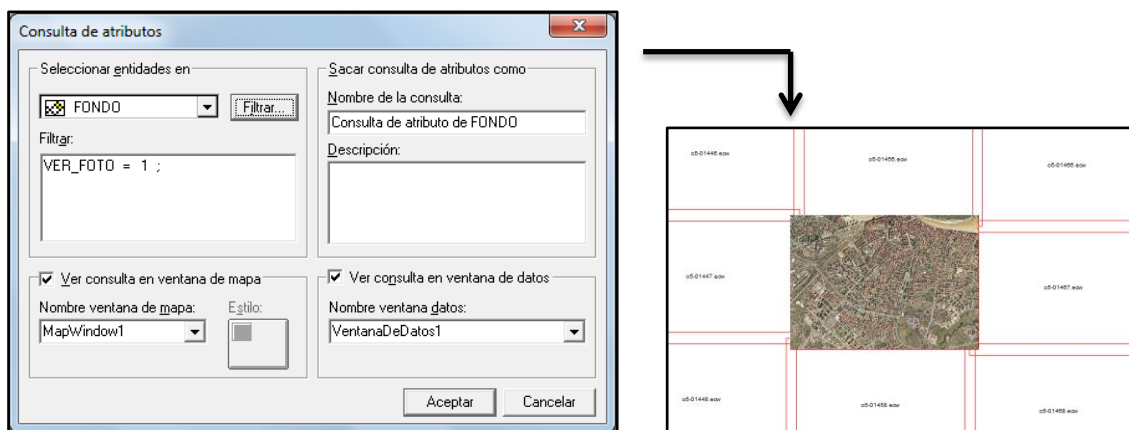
Consulta de atributos

Seleccionar entidades en

FONDO

Filtrar...

Filtrar:

VER_FOTO = 1 ;

Sacar consulta de atributos como

Nombre de la consulta:

Consulta de atributo de FONDO

Descripción:

Ver consulta en ventana de mapa

Nombre ventana de mapa:

MapWindow1

Estilo:

Ver consulta en ventana de datos

Nombre ventana datos:

VentanaDeDatos1

Aceptar

Cancelar

o5-01446.ecw

o5-01456.ecw

o5-01466.ecw

o5-01447.ecw

o5-01467.ecw

o5-01448.ecw

o5-01458.ecw

o5-01468.ecw